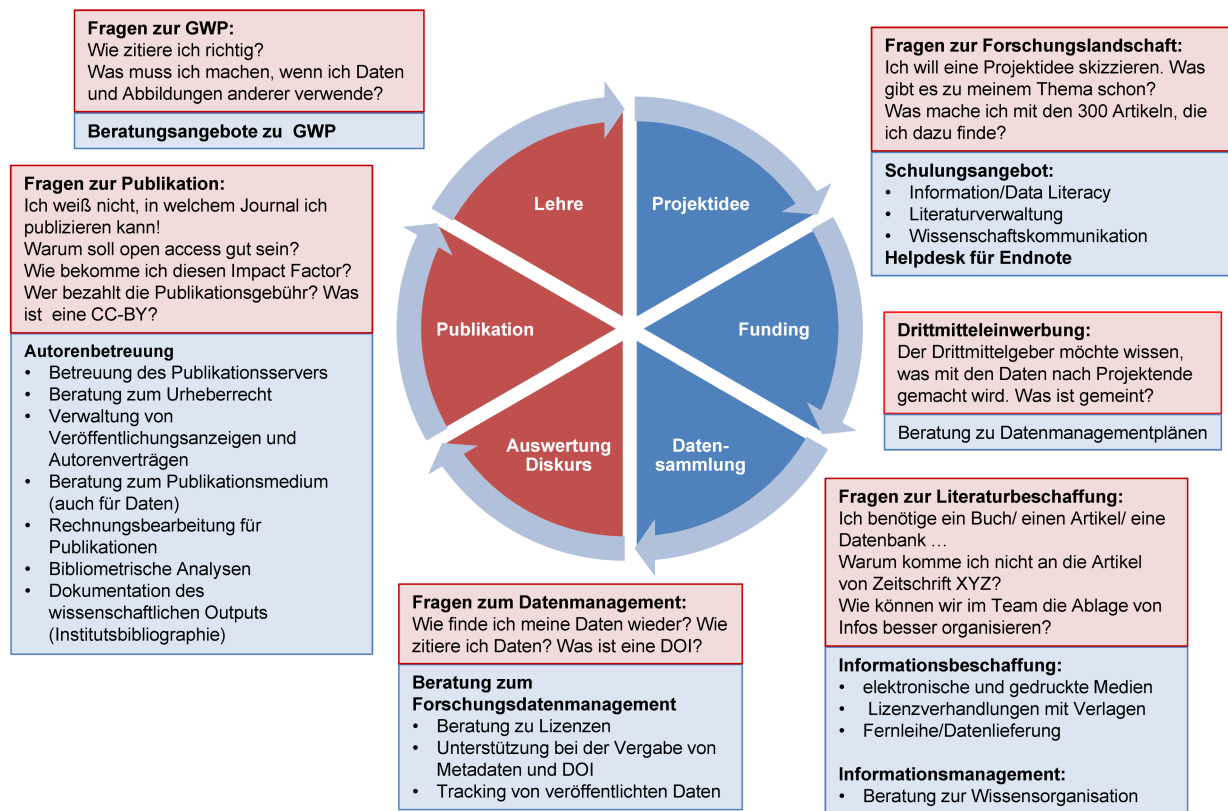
**Fragen zur GWP:**
Wie zitiere ich richtig?
Was muss ich machen, wenn ich Daten und Abbildungen anderer verwende?

**Beratungsangebote zu GWP**

**Fragen zur Forschungslandschaft:**
Ich will eine Projektidee skizzieren. Was gibt es zu meinem Thema schon?
Was mache ich mit den 300 Artikeln, die ich dazu finde?

**Schulungsangebot:**
- Information/Data Literacy
- Literaturverwaltung
- Wissenschaftskommunikation

**Helpdesk für Endnote**

**Fragen zur Publikation:**
Ich weiß nicht, in welchem Journal ich publizieren kann!
Warum soll open access gut sein?
Wie bekomme ich diesen Impact Factor?
Wer bezahlt die Publikationsgebühr? Was ist eine CC-BY?

**Autorenbetreuung**
- Betreuung des Publikationsservers
- Beratung zum Urheberrecht
- Verwaltung von Veröffentlichungsanzeigen und Autorenverträgen
- Beratung zum Publikationsmedium (auch für Daten)
- Rechnungsbearbeitung für Publikationen
- Bibliometrische Analysen
- Dokumentation des wissenschaftlichen Outputs (Institutsbibliographie)

Lehre
Projektidee
Funding
Daten-sammlung
Auswertung Diskurs
Publikation

**Drittmitteleinwerbung:**
Der Drittmittelgeber möchte wissen, was mit den Daten nach Projektende gemacht wird. Was ist gemeint?

Beratung zu Datenmanagementplänen

**Fragen zur Literaturbeschaffung:**
Ich benötige ein Buch/ einen Artikel/ eine Datenbank …
Warum komme ich nicht an die Artikel von Zeitschrift XYZ?
Wie können wir im Team die Ablage von Infos besser organisieren?

**Informationsbeschaffung:**
- elektronische und gedruckte Medien
- Lizenzverhandlungen mit Verlagen
- Fernleihe/Datenlieferung

**Informationsmanagement:**
- Beratung zur Wissensorganisation

**Fragen zum Datenmanagement:**
Wie finde ich meine Daten wieder? Wie zitiere ich Daten? Was ist eine DOI?

**Beratung zum Forschungsdatenmanagement**
- Beratung zu Lizenzen
- Unterstützung bei der Vergabe von Metadaten und DOI
- Tracking von veröffentlichten Daten